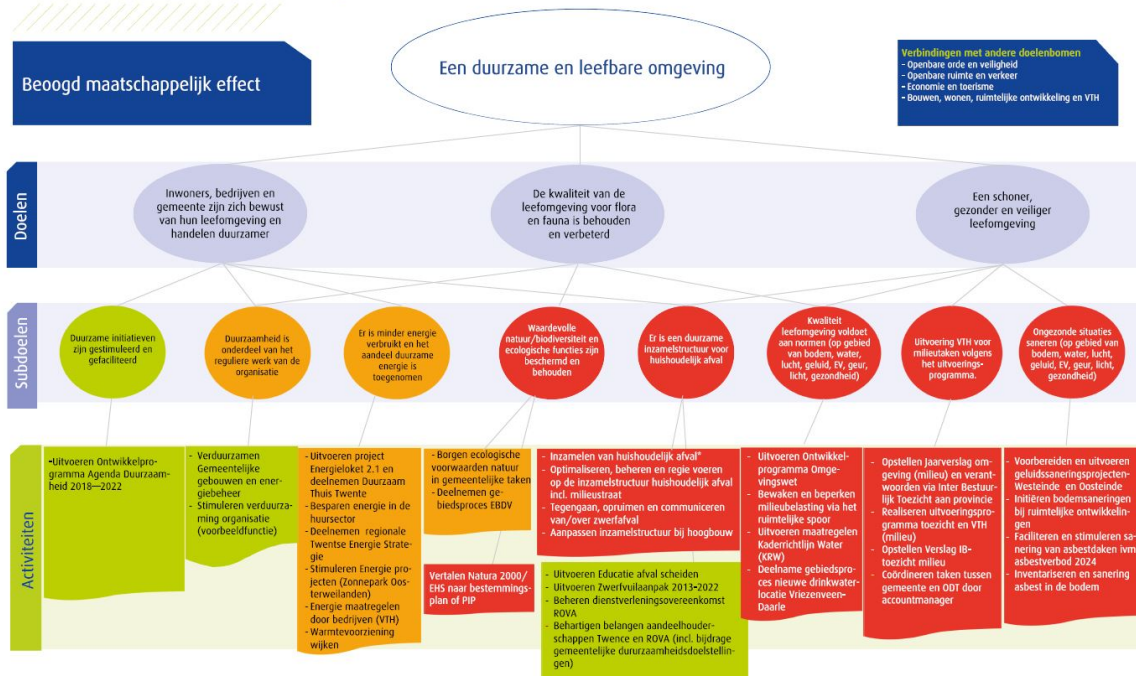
Beoogd maatschappelijk effect

Een duurzame en leefbare omgeving

Verbindingen met andere doelenbomen
- Openbare orde en veiligheid
- Openbare ruimte en verkeer
- Economie en toerisme
- Bouwen, wonen, ruimtelijke ontwikkeling en VTH

Doelen

Inwoners, bedrijven en gemeente zijn zich bewust van hun leefomgeving en handelen duurzamer

De kwaliteit van de leefomgeving voor flora en fauna is behouden en verbeterd

Een schoner, gezonder en veiliger leefomgeving

Subdoelen

Duurzame initiatieven zijn gestimuleerd en gefaciliteerd

Duurzaamheid is onderdeel van het reguliere werk van de organisatie

Er is minder energie verbruikt en het aandeel duurzame energie is toegenomen

Waardevolle natuur/biodiversiteit en ecologische functies zijn beschermd en behouden

Er is een duurzame inzamelstructuur voor huishoudelijk afval

Kwaliteit leefomgeving voldoet aan normen (op gebied van bodem, water, lucht, geluid, EV, geur, licht, gezondheid)

Uitvoering VTH voor milieutaken volgens het uitvoeringsprogramma.

Ongezonde situaties saneren (op gebied van bodem, water, lucht, geluid, EV, geur, licht, gezondheid)

Activiteiten

-Uitvoeren Ontwikkelprogramma Agenda Duurzaamheid 2018—2022

- Verduurzamen Gemeentelijke gebouwen en energiebeheer
- Stimuleren verduurzaming organisatie (voorbeeldfunctie)

- Uitvoeren project Energieloket 2.1 en deelnemen Duurzaam Thuis Twente
- Besparen energie in de huursector
- Deelnemen regionale Twentse Energie Strategie
- Stimuleren Energie projecten (Zonnepark Oosterweilanden)
- Energie maatregelen door bedrijven (VTH)
- Warmtevoorziening wijken

- Borgen ecologische voorwaarden natuur in gemeentelijke taken
- Deelnemen gebiedsproces EBDV

Vertalen Natura 2000/ EHS naar bestemmingsplan of PIP

- Inzamelen van huishoudelijk afval*
- Optimaliseren, beheren en regie voeren op de inzamelstructuur huishoudelijk afval incl. milieustraat
- Tegengaan, opruimen en communiceren van/over zwerfafval
- Aanpassen inzamelstructuur bij hoogbouw

- Uitvoeren Educatie afval scheiden
- Uitvoeren Zwerfvuilaanpak 2013-2022
- Beheren dienstverleningsovereenkomst ROVA
- Behartigen belangen aandeelhouderschappen Twence en ROVA (incl. bijdrage gemeentelijke duurzaamheidsdoelstellingen)

- Uitvoeren Ontwikkelprogramma Omgevingswet
- Bewaken en beperken milieubelasting via het ruimtelijke spoor
- Uitvoeren maatregelen Kaderrichtlijn Water (KRW)
- Deelname gebiedsproces nieuwe drinkwaterlocatie Vriezenveen-Daarle

- Opstellen Jaarverslag omgeving (milieu) en verantwoorden via Inter Bestuurlijk Toezicht aan provincie
- Realiseren uitvoeringsprogramma toezicht en VTH (milieu)
- Opstellen Verslag IB-toezicht milieu
- Coördineren taken tussen gemeente en ODT door accountmanager

- Voorbereiden en uitvoeren geluidssaneringsprojecten- Westeinde en Oosteinde
- Initiëren bodemsaneringen bij ruimtelijke ontwikkelingen
- Faciliteren en stimuleren sanering van asbestdaken ivm asbestverbod 2024
- Inventariseren en sanering asbest in de bodem